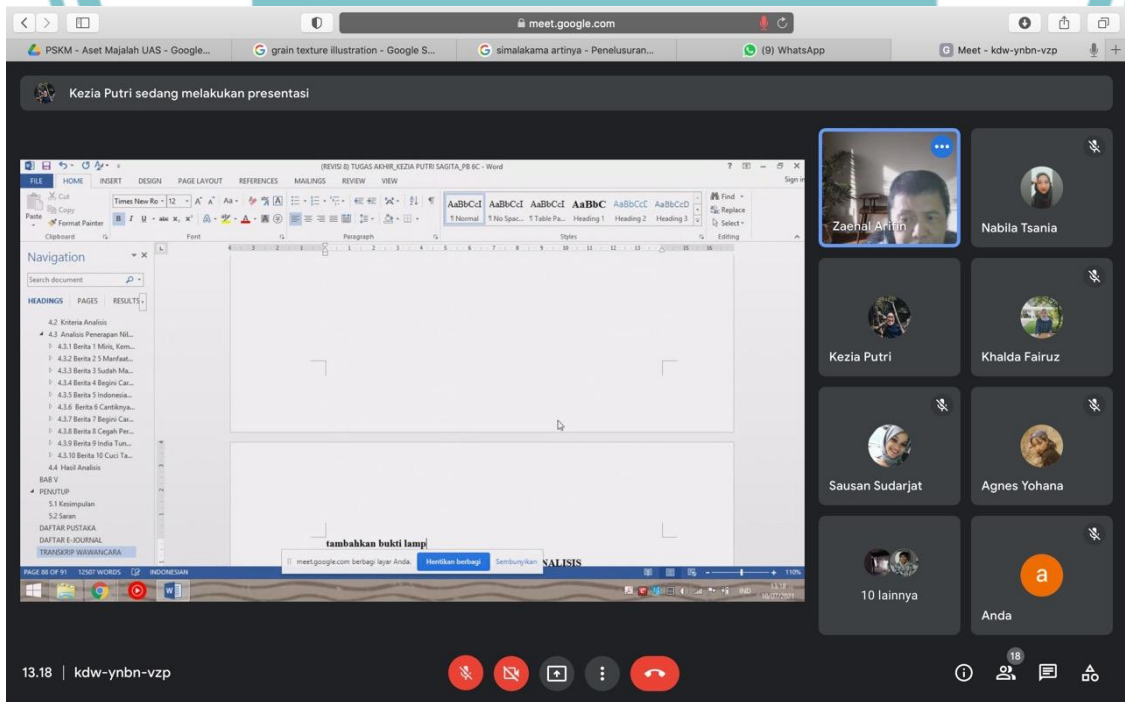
meet.google.com

PSKM - Aset Majalah UAS - Google... | grain texture illustration - Google S... | simalakama artinya - Penelusuran... | (9) WhatsApp | Meet - kdw-ynbn-vzp

Kezia Putri sedang melakukan presentasi

(REVISI 8) TUGAS AKHIR_KEZIA PUTRI SAGITA_PB 6C - Word

FILE HOME INSERT DESIGN PAGE LAYOUT REFERENCES MAILINGS REVIEW VIEW

Cut Copy Format Painter Paste Clipboard Times New Ro 12 Font Paragraph AaBbCcI AaBbCcI AaBbCcI AaBbC AaBbCcC AaBbCcD ¶ Normal ¶ No Spac... ¶ Table Pa... Heading 1 Heading 2 Heading 3 Styles Find Replace Select Editing

Navigation

Search document

HEADINGS PAGES RESULTS

4.2 Kriteria Analisis
4.3 Analisis Penerapan Nil...
4.3.1 Berita 1 Miris, Kem...
4.3.2 Berita 2 5 Manfaat...
4.3.3 Berita 3 Sudah Ma...
4.3.4 Berita 4 Begini Car...
4.3.5 Berita 5 Indonesia...
4.3.6 Berita 6 Cantiknya...
4.3.7 Berita 7 Begini Car...
4.3.8 Berita 8 Cegah Per...
4.3.9 Berita 9 India Tun...
4.3.10 Berita 10 Cuci Ta...
4.4 Hasil Analisis
BAB V
PENUTUP
5.1 Kesimpulan
5.2 Saran
DAFTAR PUSTAKA
DAFTAR E-JOURNAL
TRANSKRIP WAWANCARA

tambahkan bukti lamp

NALISIS

meet.google.com berbagi layar Anda. Hentikan berbagi Sembunyikan

PAGE 88 OF 91 12507 WORDS INDONESIAN 110%

Zaenal Arifin
Nabila Tsania
Kezia Putri
Khalda Fairuz
Sausan Sudarjat
Agnes Yohana
10 lainnya
a
Anda

13.18 | kdw-ynbn-vzp

18